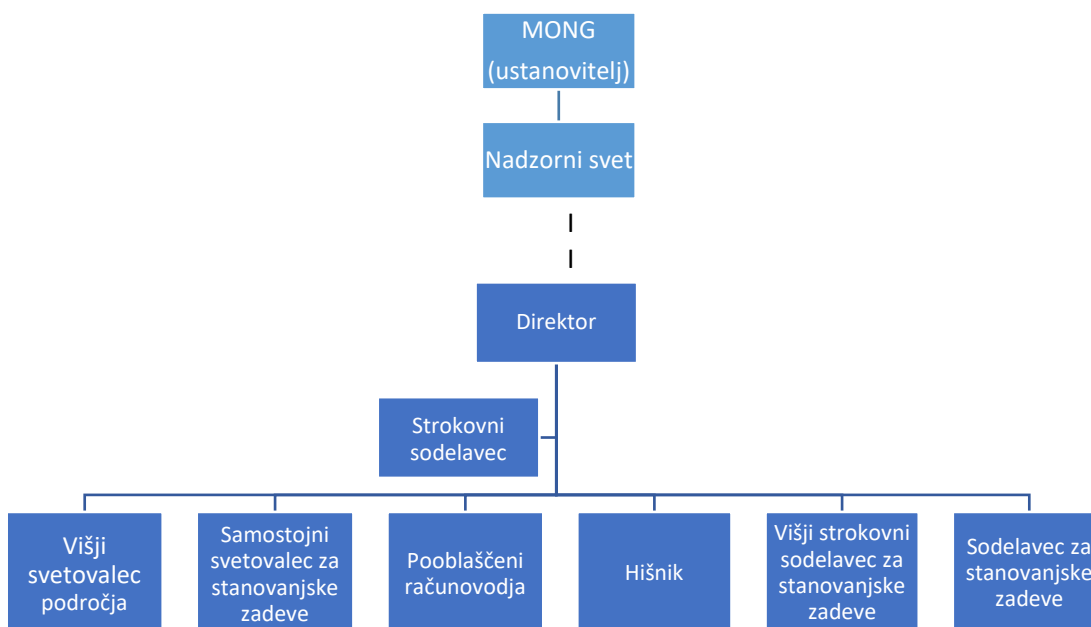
MONG (ustanovitelj)

Nadzorni svet

Direktor

Strokovni sodelavec

Višji svetovalec področja

Samostojni svetovalec za stanovanjske zadeve

Pooblaščeni računovodja

Hišnik

Višji strokovni sodelavec za stanovanjske zadeve

Sodelavec za stanovanjske zadeve